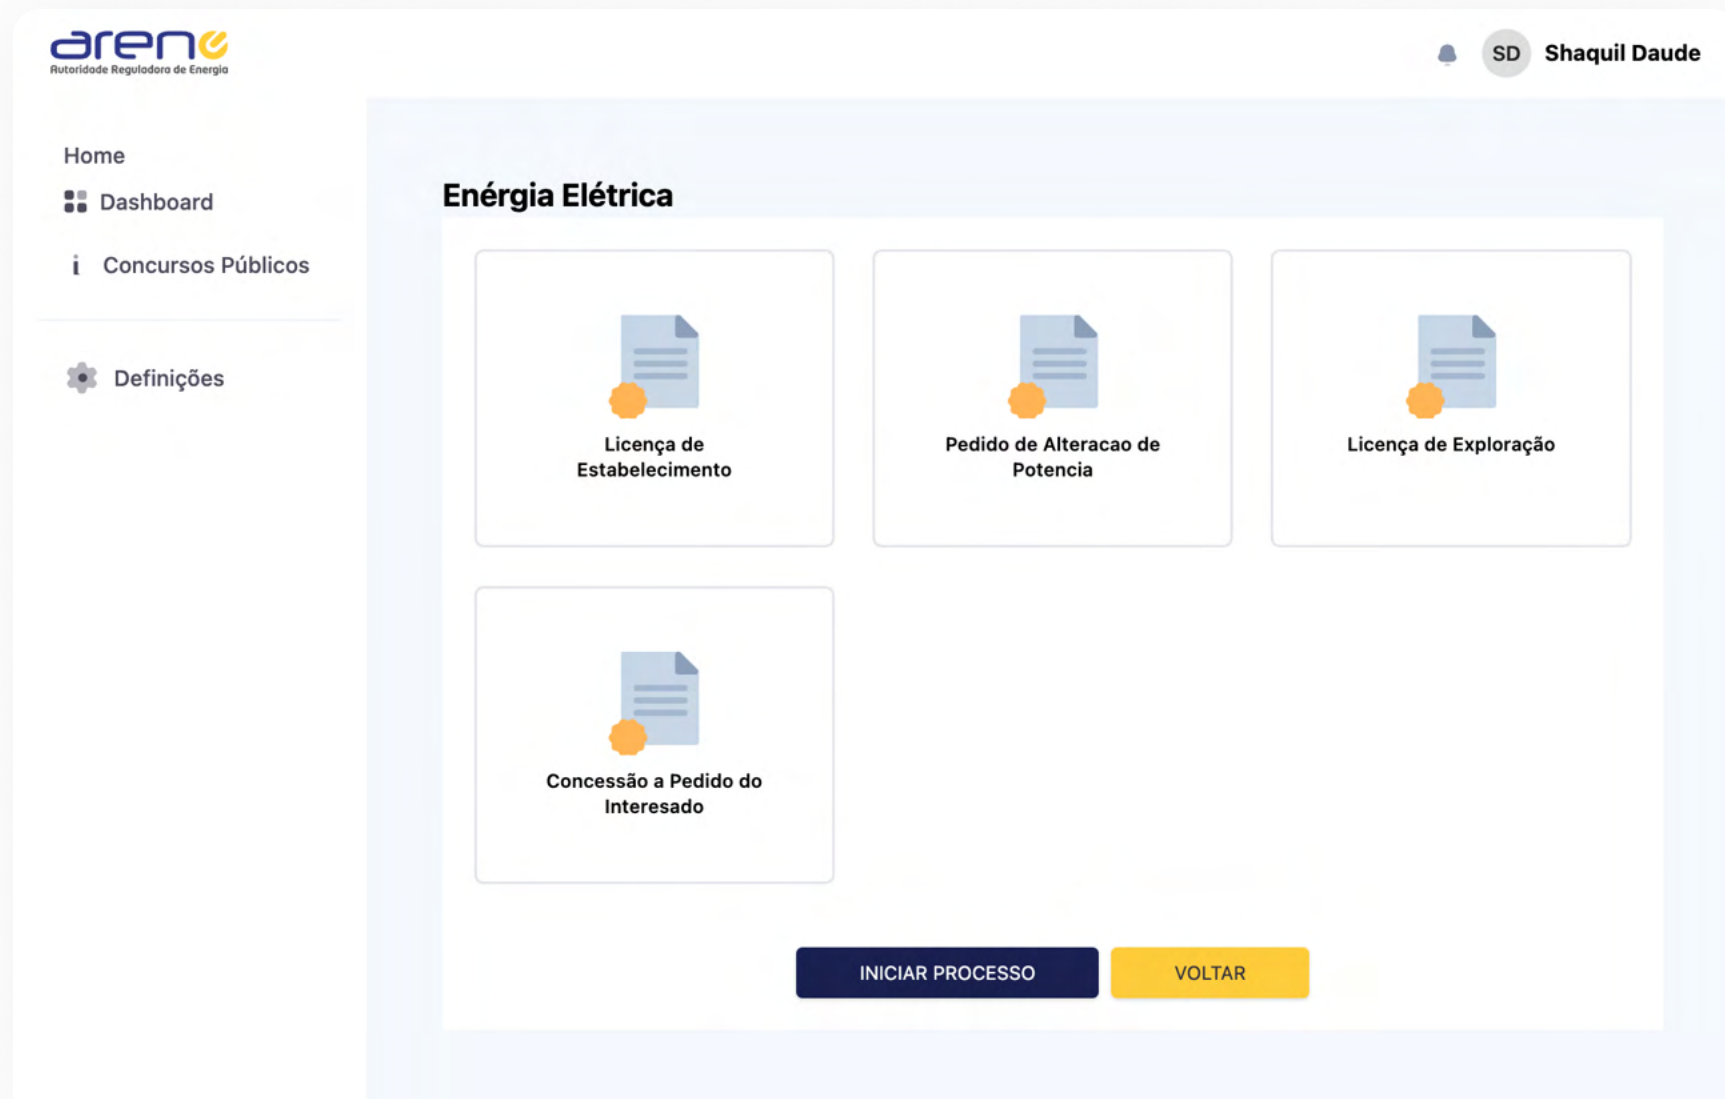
arene
Autoridade Reguladora de Energia

SD Shaquil Daude

Home

Dashboard

i Concursos Públicos

Definições

Enérgia Elétrica

Licença de Estabelecimento

Pedido de Alteracao de Potencia

Licença de Exploração

Concessão a Pedido do Interesado

INICIAR PROCESSO

VOLTAR